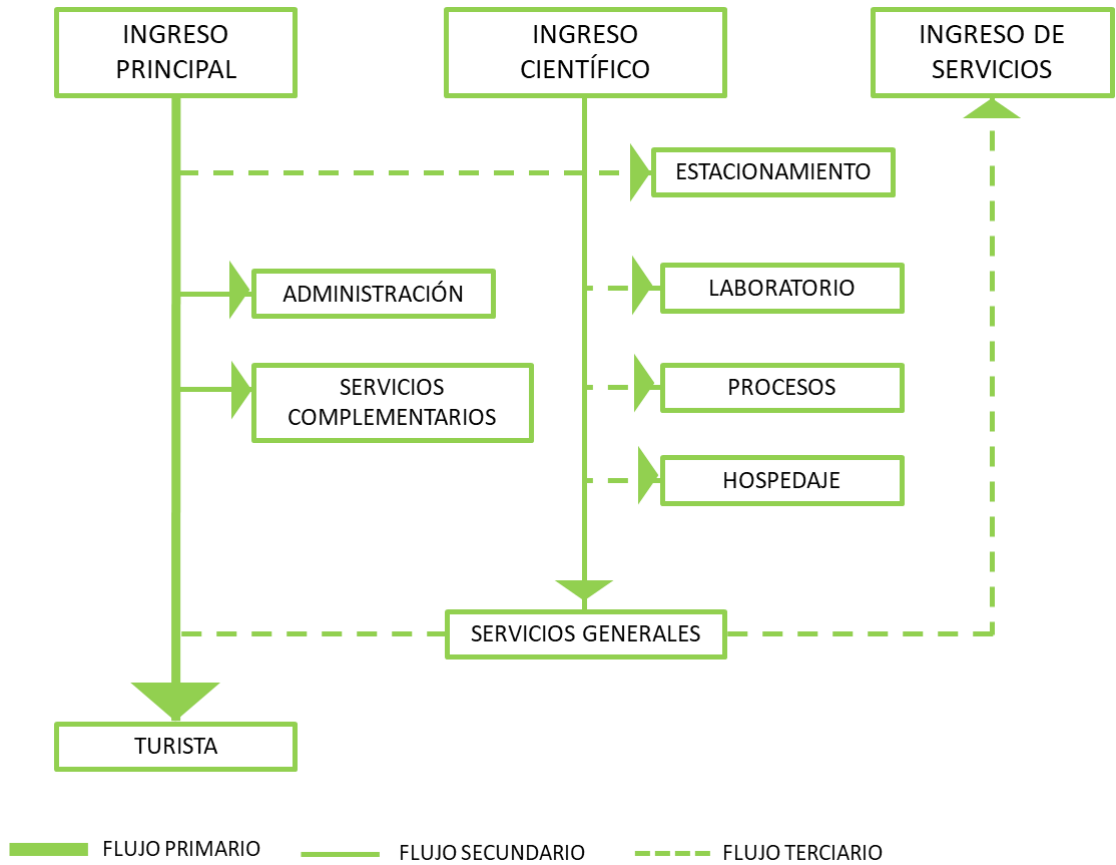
INGRESO PRINCIPAL

INGRESO CIENTÍFICO

INGRESO DE SERVICIOS

ESTACIONAMIENTO

ADMINISTRACIÓN

LABORATORIO

SERVICIOS COMPLEMENTARIOS

PROCESOS

HOSPEDAJE

SERVICIOS GENERALES

TURISTA

FLUJO PRIMARIO

FLUJO SECUNDARIO

FLUJO TERCIARIO